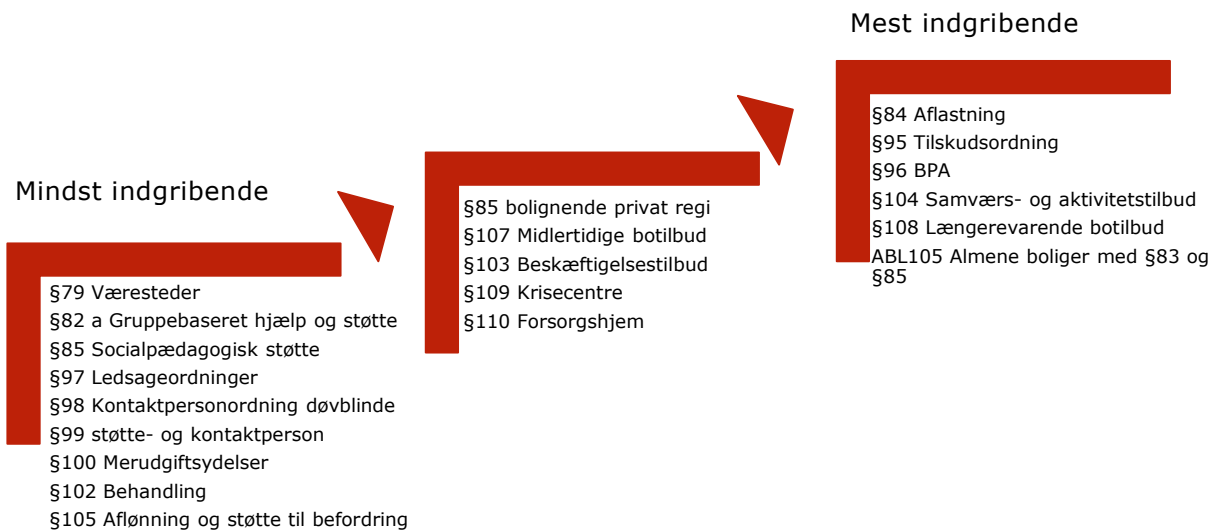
Mindst indgribende

§79 Væresteder
§82 a Gruppebaseret hjælp og støtte
§85 Socialpædagogisk støtte
§97 Ledsageordninger
§98 Kontaktpersonordning døvblinde
§99 støtte- og kontaktperson
§100 Merudgiftsydelser
§102 Behandling
§105 Aflønning og støtte til befordring

§85 bolignende privat regi
§107 Midlertidige botilbud
§103 Beskæftigelsestilbud
§109 Krisecentre
§110 Forsorgshjem

Mest indgribende

§84 Aflastning
§95 Tilskudsordning
§96 BPA
§104 Samværs- og aktivitetstilbud
§108 Længerevarende botilbud
ABL105 Almene boliger med §83 og §85